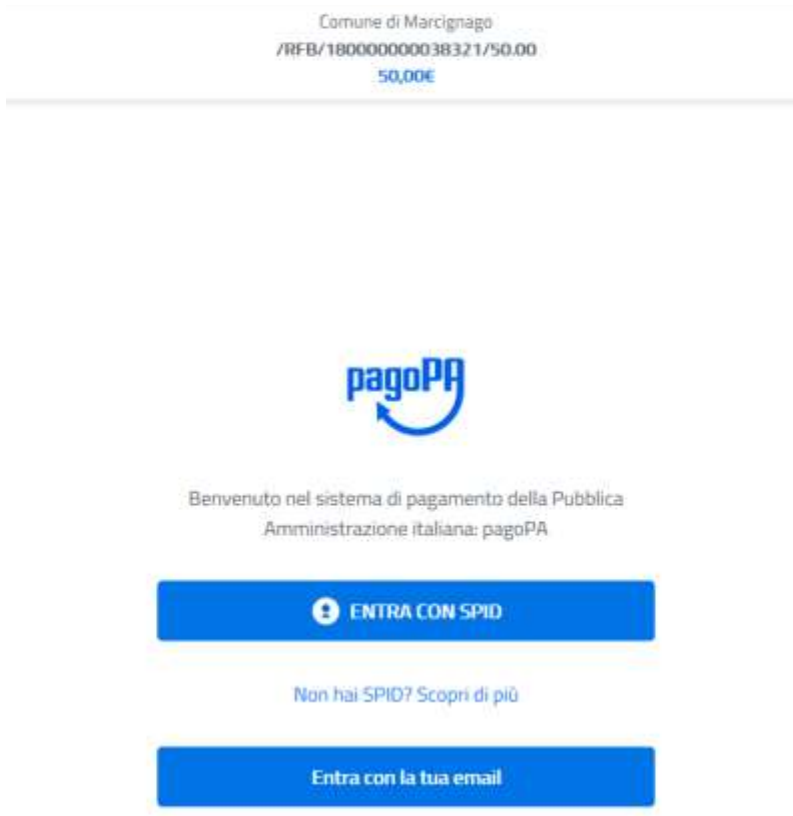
Comune di Marcignago
/RFB/180000000038321/50.00
50,00€

pagoPA

Benvenuto nel sistema di pagamento della Pubblica Amministrazione italiana: pagoPA

ENTRA CON SPID

Non hai SPID? Scopri di più

Entra con la tua email